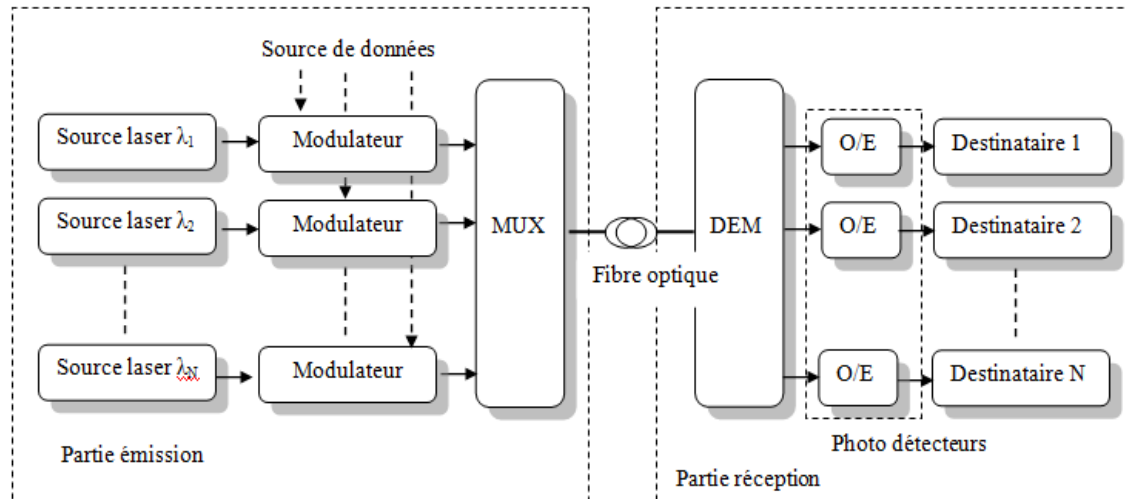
Source de données

Source laser $\lambda_1$

Modulateur

Source laser $\lambda_2$

Modulateur

Source laser $\lambda_N$

Modulateur

MUX

Fibre optique

DEM

O/E

O/E

O/E

Destinataire 1

Destinataire 2

Destinataire N

Photo détecteurs

Partie émission

Partie réception